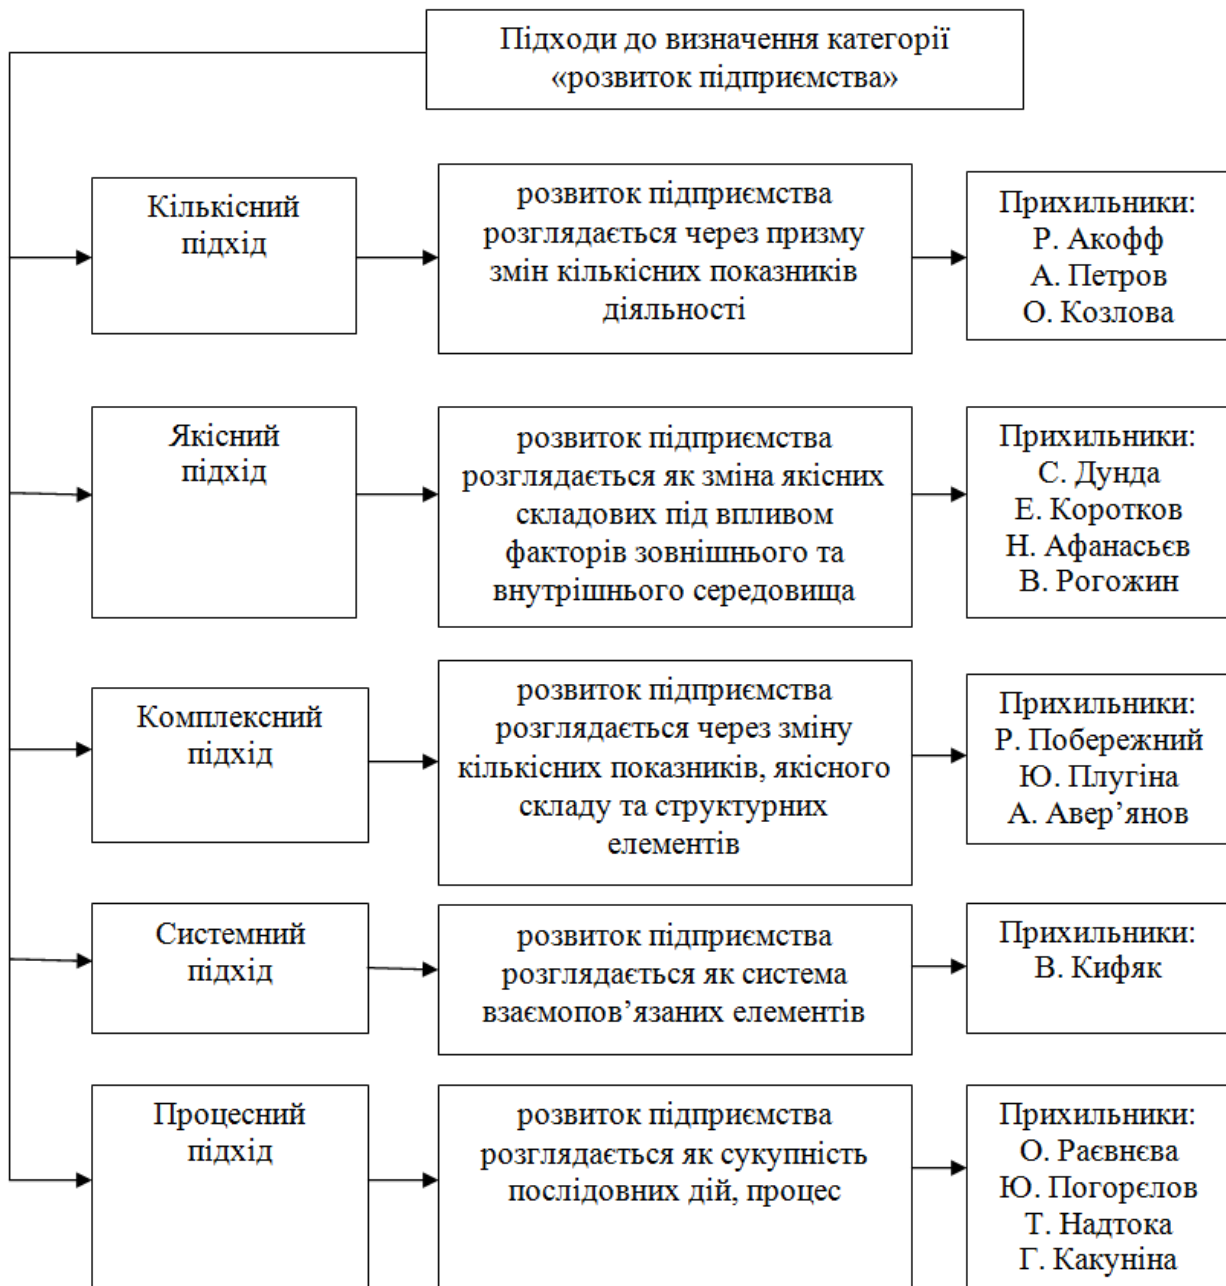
Підходи до визначення категорії «розвиток підприємства»

Кількісний підхід

розвиток підприємства розглядається через призму змін кількісних показників діяльності

Прихильники:
Р. Акофф
А. Петров
О. Козлова

Якісний підхід

розвиток підприємства розглядається як зміна якісних складових під впливом факторів зовнішнього та внутрішнього середовища

Прихильники:
С. Дунда
Е. Коротков
Н. Афанасьєв
В. Рогожин

Комплексний підхід

розвиток підприємства розглядається через зміну кількісних показників, якісного складу та структурних елементів

Прихильники:
Р. Побережний
Ю. Плугіна
А. Авер'янов

Системний підхід

розвиток підприємства розглядається як система взаємопов'язаних елементів

Прихильники:
В. Кифяк

Процесний підхід

розвиток підприємства розглядається як сукупність послідовних дій, процес

Прихильники:
О. Раєвнєва
Ю. Погорєлов
Т. Надтока
Г. Какуніна